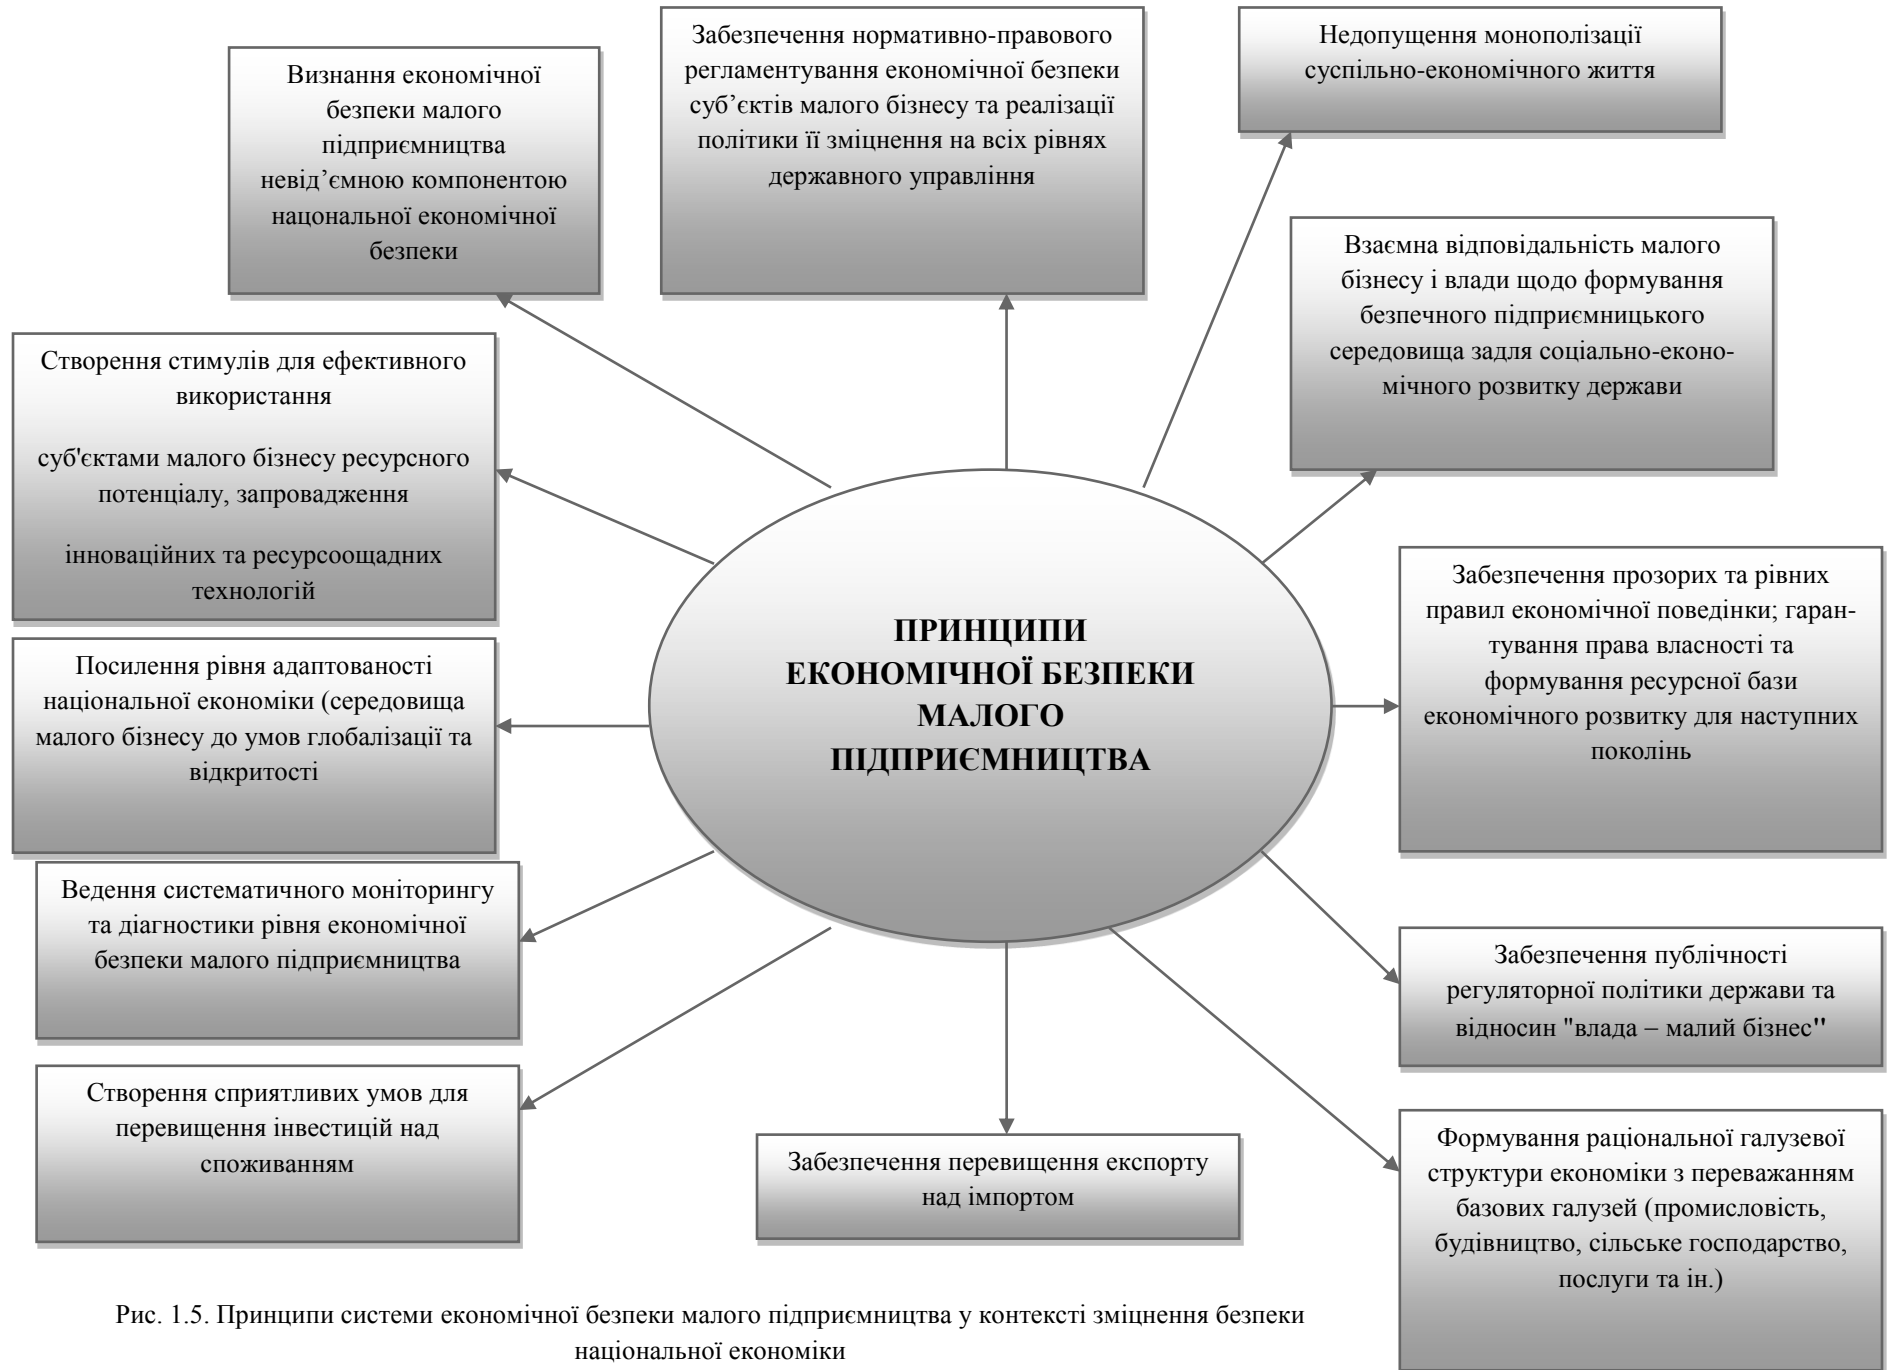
Визнання економічної безпеки малого підприємництва невід’ємною компонентою національної економічної безпеки

Забезпечення нормативно-правового регламентування економічної безпеки суб’єктів малого бізнесу та реалізації політики її зміцнення на всіх рівнях державного управління

Недопущення монополізації суспільно-економічного життя

Взаємна відповідальність малого бізнесу і влади щодо формування безпечного підприємницького середовища задля соціально-економічного розвитку держави

Створення стимулів для ефективного використання

суб'єктами малого бізнесу ресурсного потенціалу, запровадження

інноваційних та ресурсоощадних технологій

ПРИНЦИПИ ЕКОНОМІЧНОЇ БЕЗПЕКИ МАЛОГО ПІДПРИЄМНИЦТВА

Посилення рівня адаптованості національної економіки (середовища малого бізнесу до умов глобалізації та відкритості

Забезпечення прозорих та рівних правил економічної поведінки; гарантування права власності та формування ресурсної бази економічного розвитку для наступних поколінь

Ведення систематичного моніторингу та діагностики рівня економічної безпеки малого підприємництва

Забезпечення публічності регуляторної політики держави та відносин "влада – малий бізнес"

Створення сприятливих умов для перевищення інвестицій над споживанням

Забезпечення перевищення експорту над імпортом

Формування раціональної галузевої структури економіки з переважанням базових галузей (промисловість, будівництво, сільське господарство, послуги та ін.)

Рис. 1.5. Принципи системи економічної безпеки малого підприємництва у контексті зміцнення безпеки національної економіки